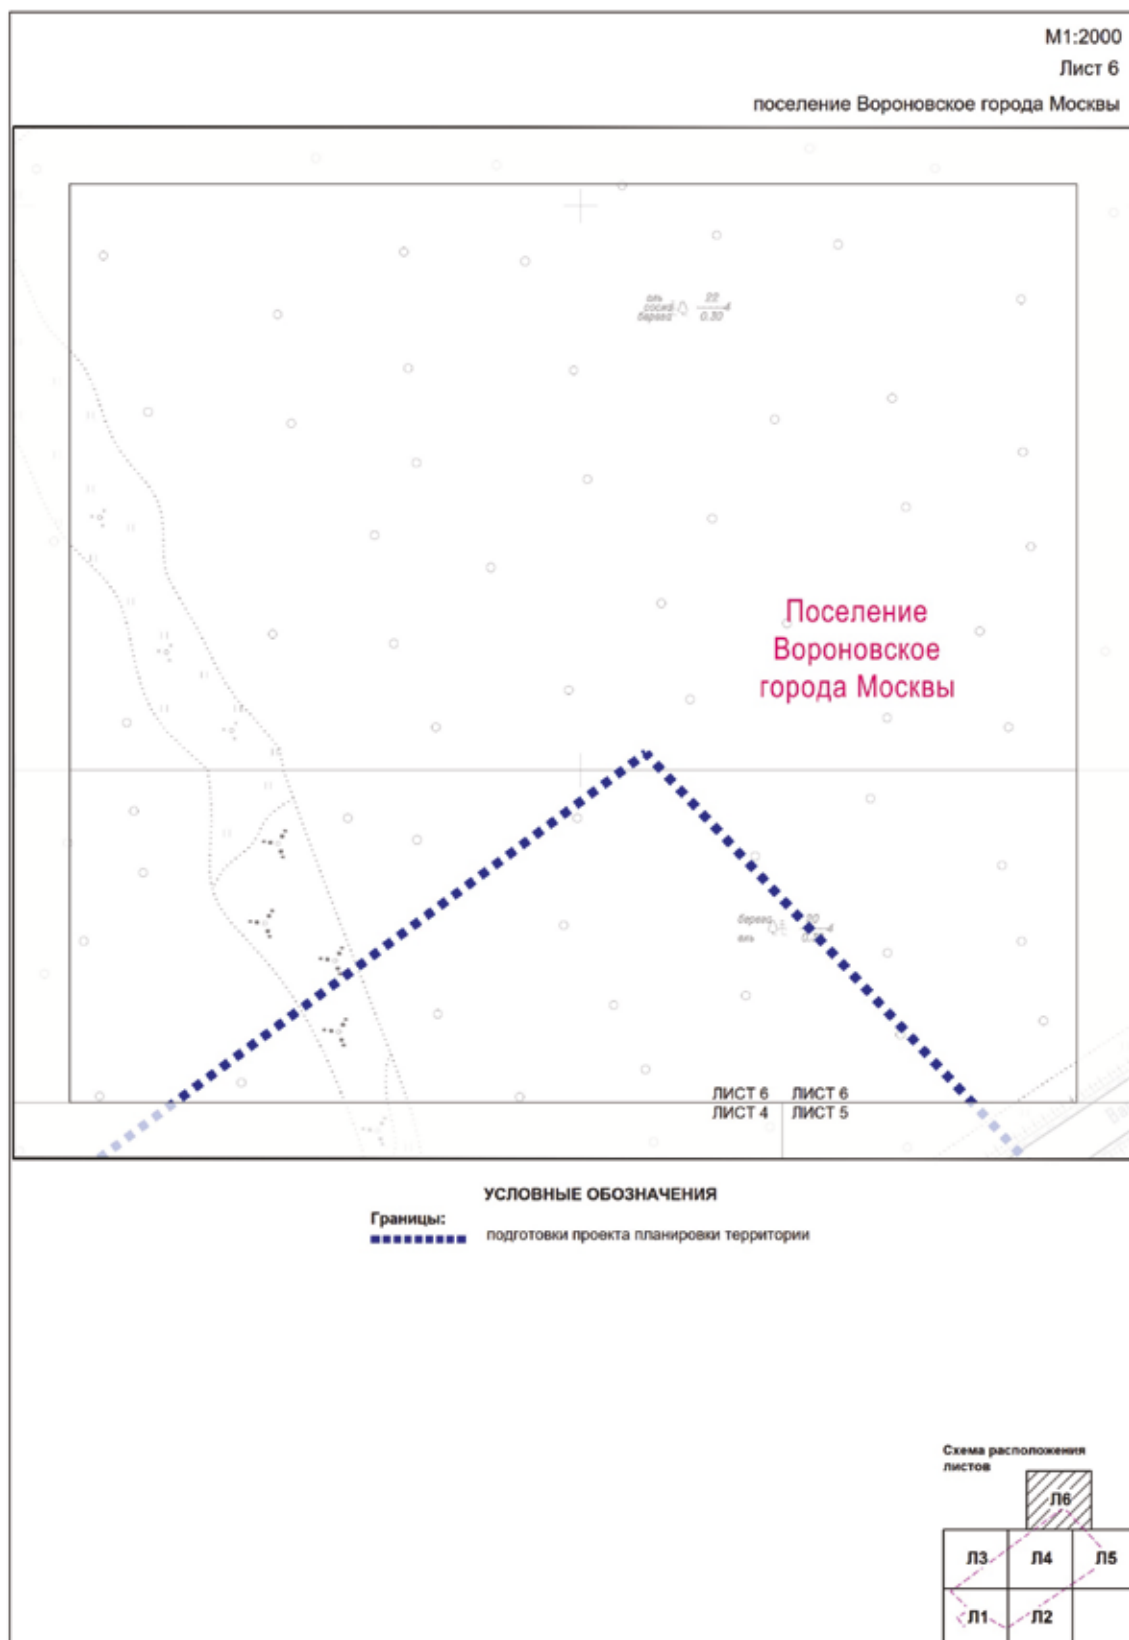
М1:2000
Лист 6
поселение Вороновское города Москвы

ель
сосна
береза
$\frac{22}{0.30}$4

Поселение Вороновское города Москвы

береза
ель
$\frac{20}{0.30}$4

ЛИСТ 6 ЛИСТ 6
ЛИСТ 4 ЛИСТ 5

УСЛОВНЫЕ ОБОЗНАЧЕНИЯ
Границы:
подготовки проекта планировки территории

Схема расположения листов
Л6
Л3 Л4 Л5
Л1 Л2